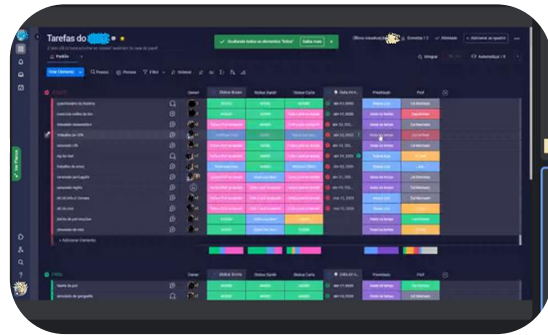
Tarefas do

Principal

Novo Elemento

Pesquisar

Pessoa

Filtro

Ordenar

Ocultar

Ocultar elementos "feitos"

Desfazer

Integrar

Automatizar

Dono

Status Bruna

Status Daniel

Status Carla

Data ent...

Prioridade

POR

+ Adicionar Conteúdo

Feito

Dono

Status Bruna

Status Daniel

Status Carla

Data ent...

Prioridade

POR